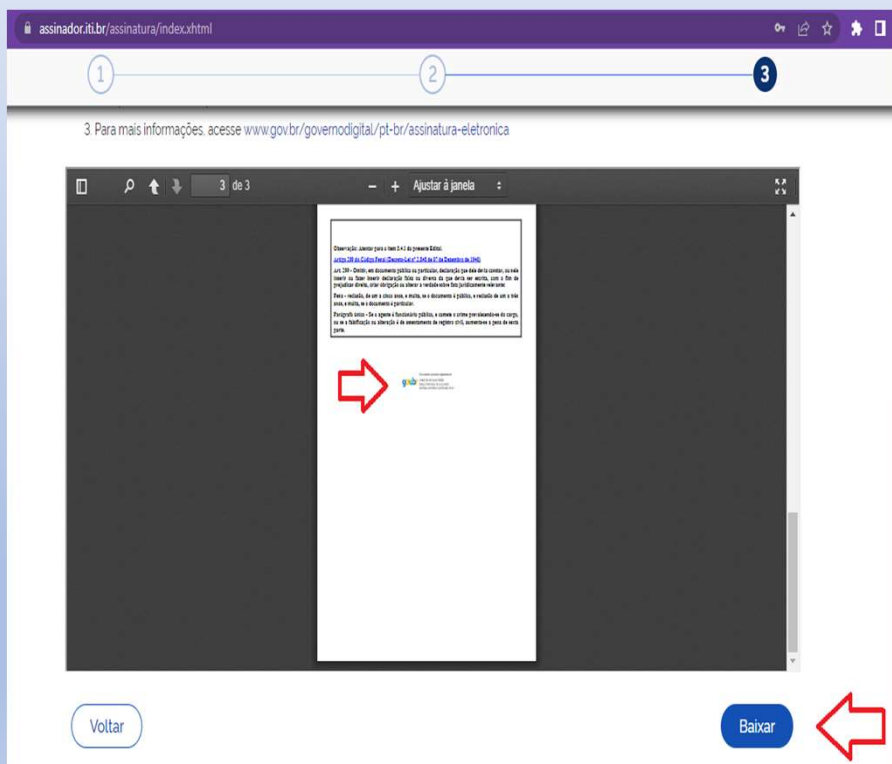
assinador.iti.br/assinatura/index.xhtml

1

2

3

3. Para mais informações, acesse www.gov.br/governodigital/pt-br/assinatura-eletronica

3 de 3

Ajustar à janela

Observação: Atentar para o item 2.4.1 do presente Edital.

Artigo 299 do Código Penal (Decreto-Lei nº 2.848 de 07 de Dezembro de 1940)

Art. 299 - Omitir, em documento público ou particular, declaração que dele devia constar, ou nele inserir ou fazer inserir declaração falsa ou diversa da que devia ser escrita, com o fim de prejudicar direito, criar obrigação ou alterar a verdade sobre fato juridicamente relevante:

Pena - reclusão, de um a cinco anos, e multa, se o documento é público, e reclusão de um a três anos, e multa, se o documento é particular.

Parágrafo único - Se o agente é funcionário público, e comete o crime prevalecendo-se do cargo, ou se a falsificação ou alteração é de assentamento de registro civil, aumenta-se a pena de sexta parte.

gov.br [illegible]

Voltar

Baixar